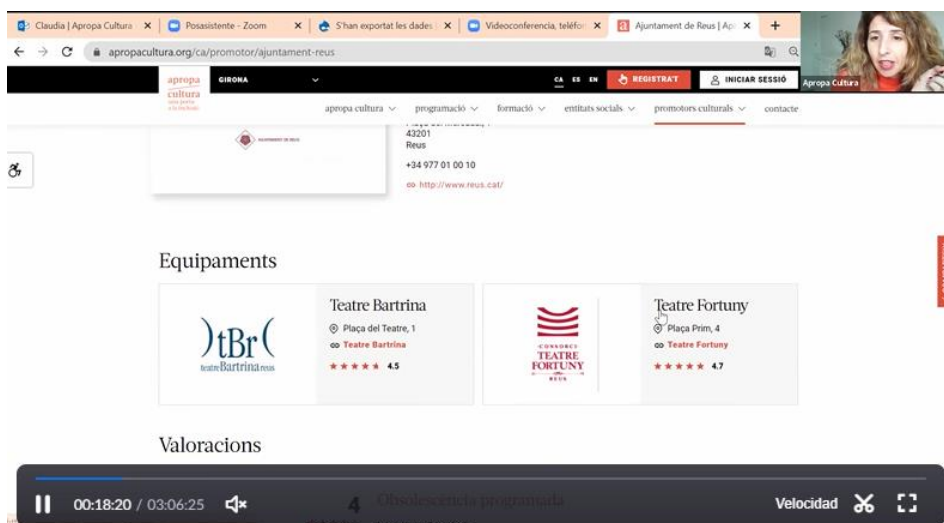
Claudia | Apropa Cultura ×
Posasistente - Zoom ×
S'han exportat les dades ×
Videoconferencia, teléfon ×
Ajuntament de Reus | Ap ×
+
apropacultura.org/ca/promotor/ajuntament-reus

Apropa Cultura

apropa cultura
GIRONA
CA ES EN
REGISTRA'T
INICIAR SESSIÓ
apropa cultura
programació
formació
entitats socials
promotors culturals
contacte

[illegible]
43201
Reus
+34 977 01 00 10
http://www.reus.cat/

Equipaments

)tBr(
teatreBartrinareus

Teatre Bartrina
Plaça del Teatre, 1
Teatre Bartrina
★★★★★ 4.5

CONSORCI TEATRE FORTUNY REUS

Teatre Fortuny
Plaça Prim, 4
Teatre Fortuny
★★★★★ 4.7

Valoracions

4 Obsolescencia programada

00:18:20 / 03:06:25
Velocidad